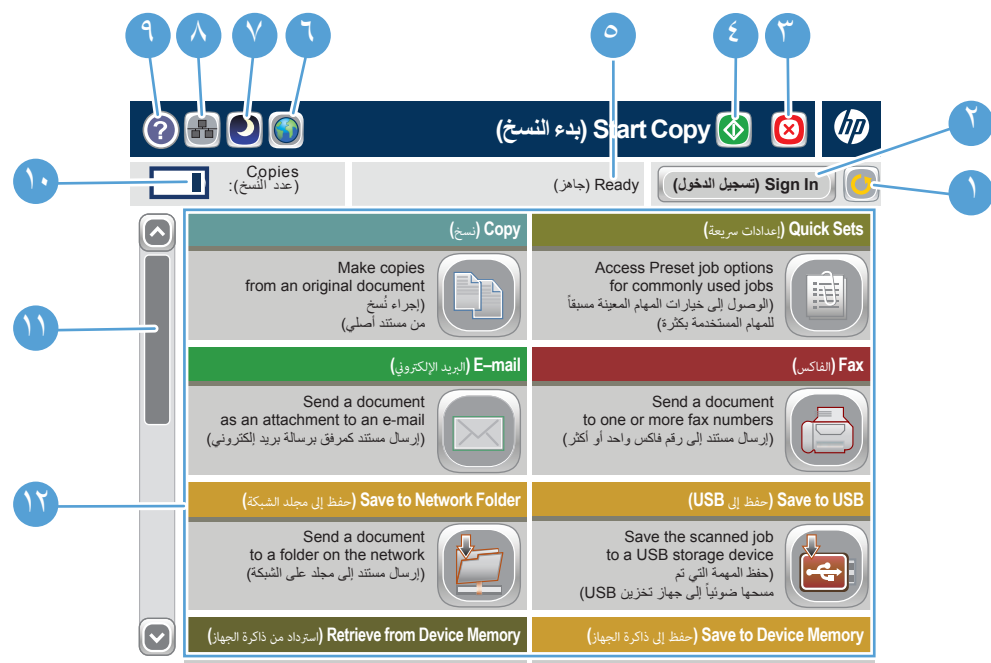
٩ ٨ ٧ ٦ ٥ ٤ ٣

Start Copy (بدء النسخ)

٢

Copies (عدد النُسخ):

Ready (جاهز)

Sign In (تسجيل الدخول)

١

١٠

Copy (نسخ)

Make copies from an original document (إجراء نُسخ من مستند أصلي)

Quick Sets (إعدادات سريعة)

Access Preset job options for commonly used jobs (الوصول إلى خيارات المهام المعينة مسبقاً للمهام المستخدمة بكثرة)

١١

E–mail (البريد الإلكتروني)

Send a document as an attachment to an e-mail (إرسال مستند كمرفق برسالة بريد إلكتروني)

Fax (الفاكس)

Send a document to one or more fax numbers (إرسال مستند إلى رقم فاكس واحد أو أكثر)

١٢

Save to Network Folder (حفظ إلى مجلد الشبكة)

Send a document to a folder on the network (إرسال مستند إلى مجلد على الشبكة)

Save to USB (حفظ إلى USB)

Save the scanned job to a USB storage device (حفظ المهمة التي تم مسحها ضوئياً إلى جهاز تخزين USB)

Retrieve from Device Memory (استرداد من ذاكرة الجهاز)

Save to Device Memory (حفظ إلى ذاكرة الجهاز)